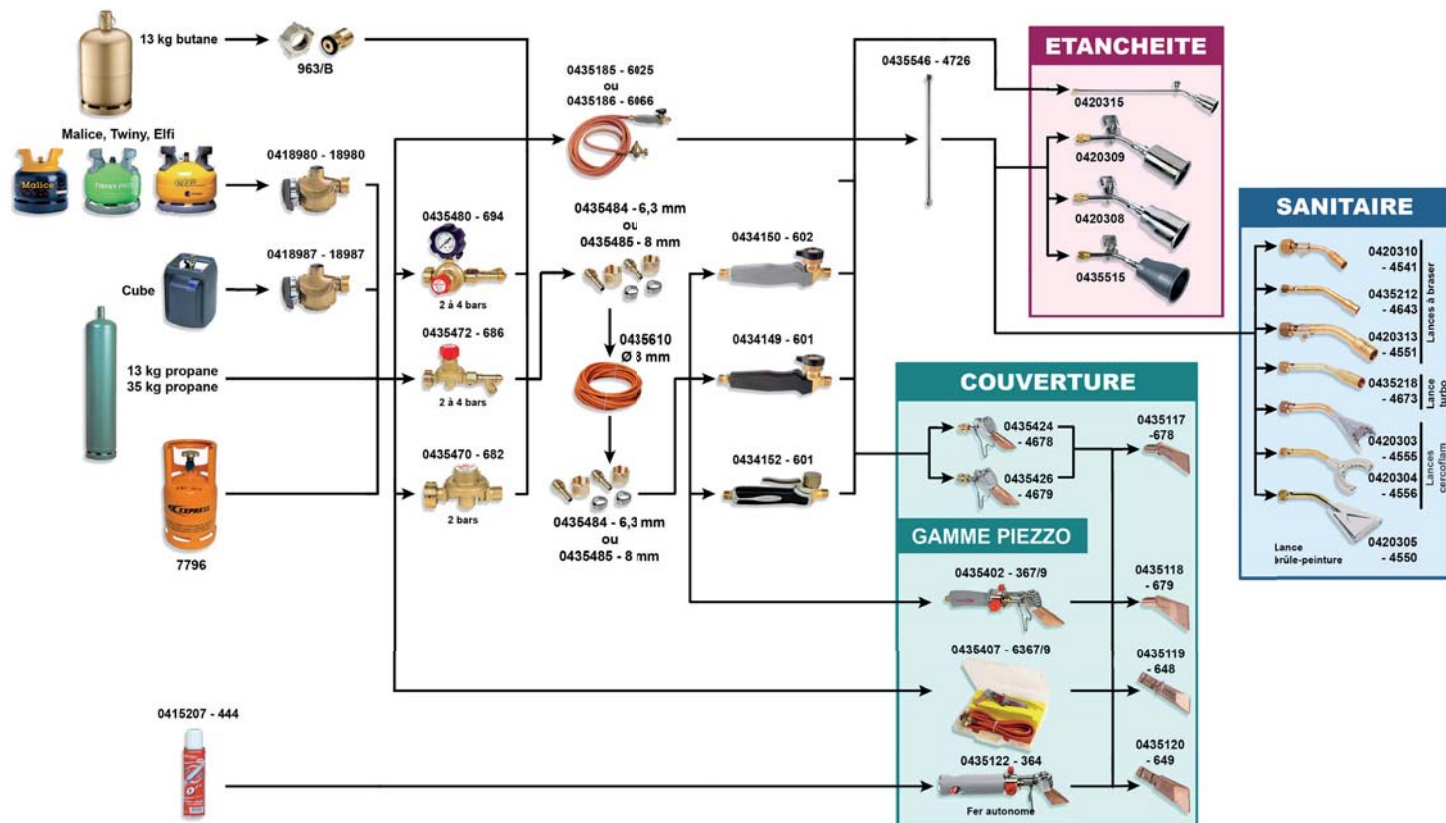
13 kg butane

963/B

Malice, Twiny, Elfi

Malice

0418980 - 18980

Cube

0418987 - 18987

13 kg propane
35 kg propane

7796

0435480 - 694
2 à 4 bars

0435472 - 686
2 à 4 bars

0435470 - 682
2 bars

0435185 - 6025
ou
0435186 - 6066

0435484 - 6,3 mm
ou
0435485 - 8 mm

0435610
Ø 8 mm

0435484 - 6,3 mm
ou
0435485 - 8 mm

0434150 - 602

0434149 - 601

0434152 - 601

0435546 - 4726

ETANCHEITE

0420315

0420309

0420308

0435515

SANITAIRE

0420310 - 4541

0435212 - 4643

0420313 - 4551

Lances à braser

0435218 - 4673

Lance turbo

0420303 - 4555

0420304 - 4556

Lances cercoflam

Lance brûle-peinture

0420305 - 4550

COUVERTURE

0435424 - 4678

0435426 - 4679

0435117 -678

GAMME PIEZZO

0435402 - 367/9

0435118 - 679

0435407 - 6367/9

0435119 - 648

0415207 - 444

0435122 - 364

Fer autonome

0435120 - 649